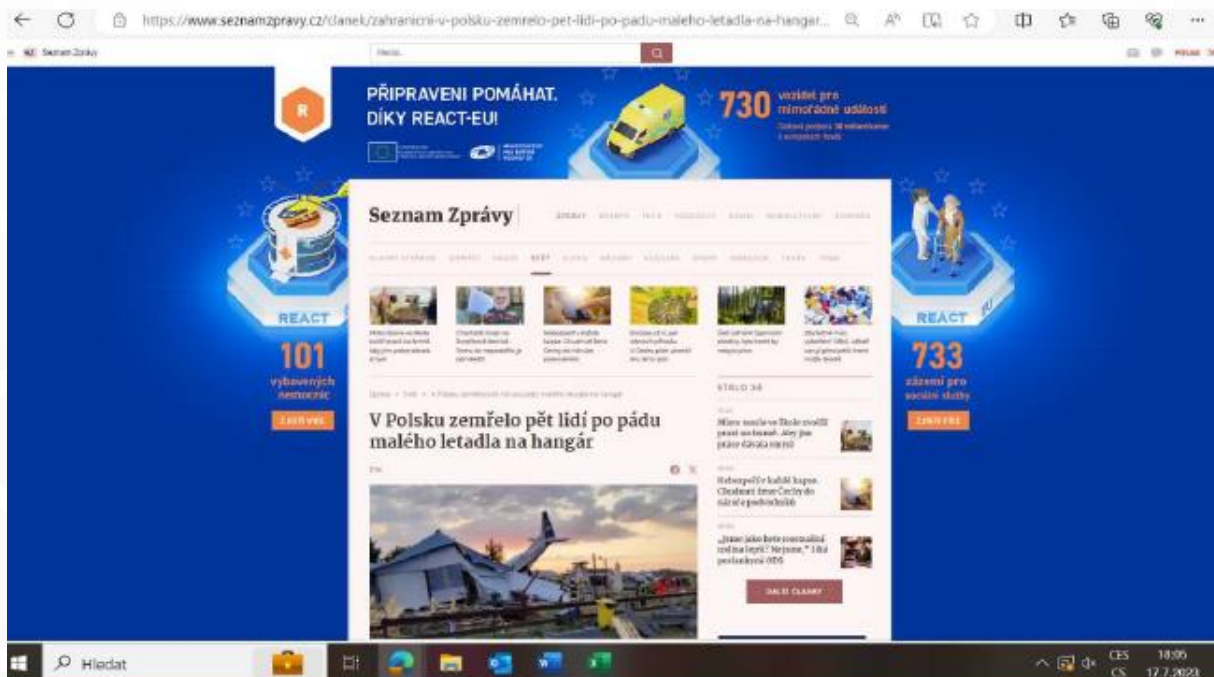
https://www.seznamzpravy.cz/clanek/zahranicni-v-polsku-zemrelo-pet-lidi-po-padu-maleho-letadla-na-hangar...

Seznam Zprávy

Hledat

R

PŘIPRAVENI POMÁHAT. DÍKY REACT-EU!

730 vozidel pro mimořádné události

REACT

101 vybavených nemocnic

REACT

733 zázemí pro sociální služby

Seznam Zprávy

V Polsku zemřelo pět lidí po pádu malého letadla na hangár

STALO SE

DALŠÍ ČLÁNKY

Hledat

CES CS

18:05 17.7.2023